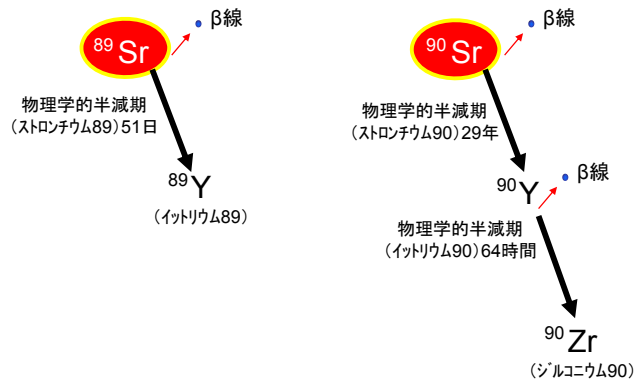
$^{89}$Sr

β線

物理学的半減期
（ストロンチウム89）51日

$^{89}$Y
（イットリウム89）

$^{90}$Sr

β線

物理学的半減期
（ストロンチウム90）29年

$^{90}$Y

β線

物理学的半減期
（イットリウム90）64時間

$^{90}$Zr
（ジルコニウム90）